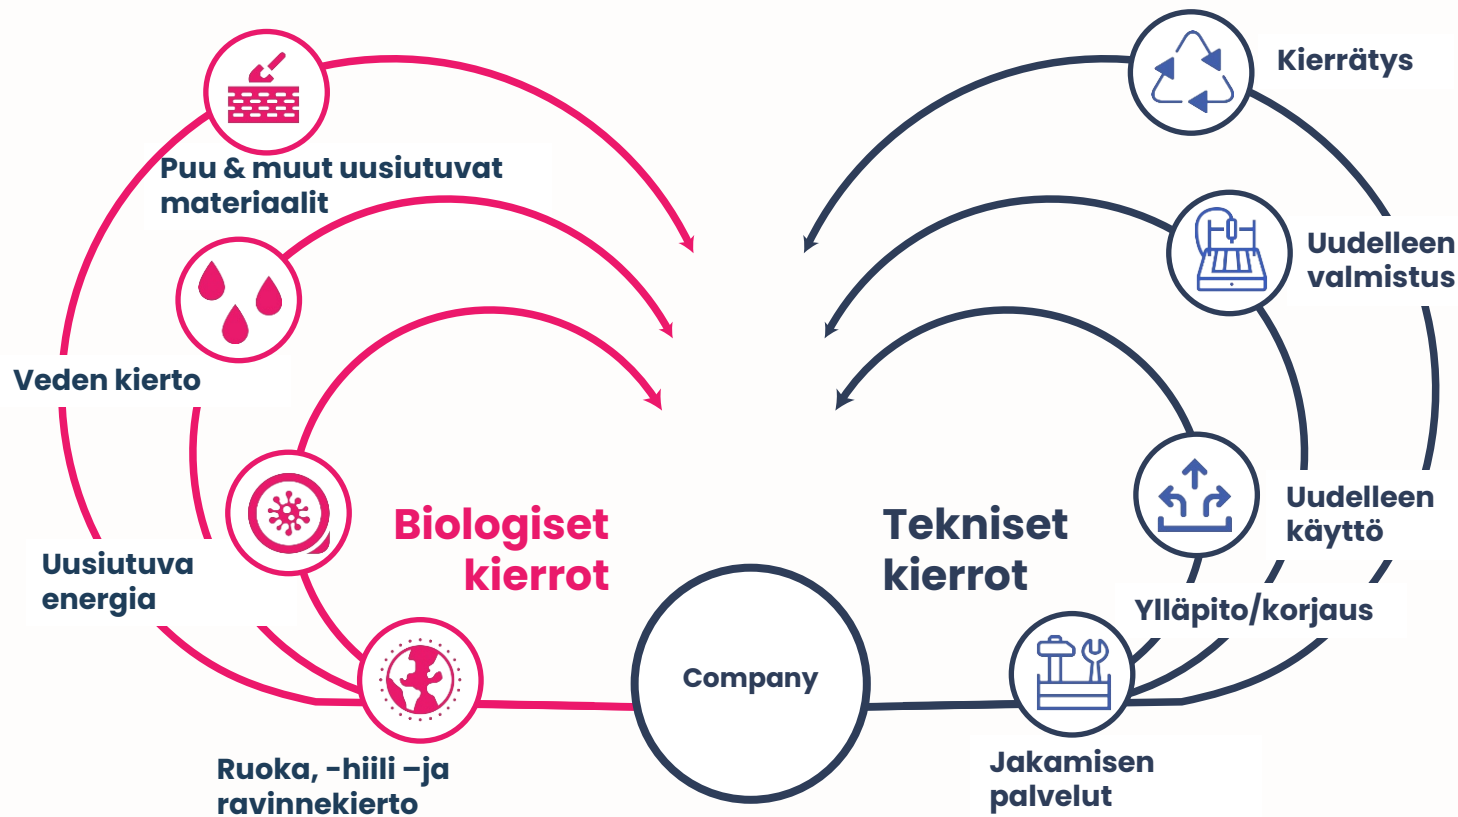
Puu & muut uusiutuvat materiaalit

Veden kierto

Uusiutuva energia

Ruoka, -hiili –ja ravinnekierto

Biologiset kierrot

Company

Tekniset kierrot

Kierrätys

Uudelleen valmistus

Uudelleen käyttö

Ylläpito/korjaus

Jakamisen palvelut